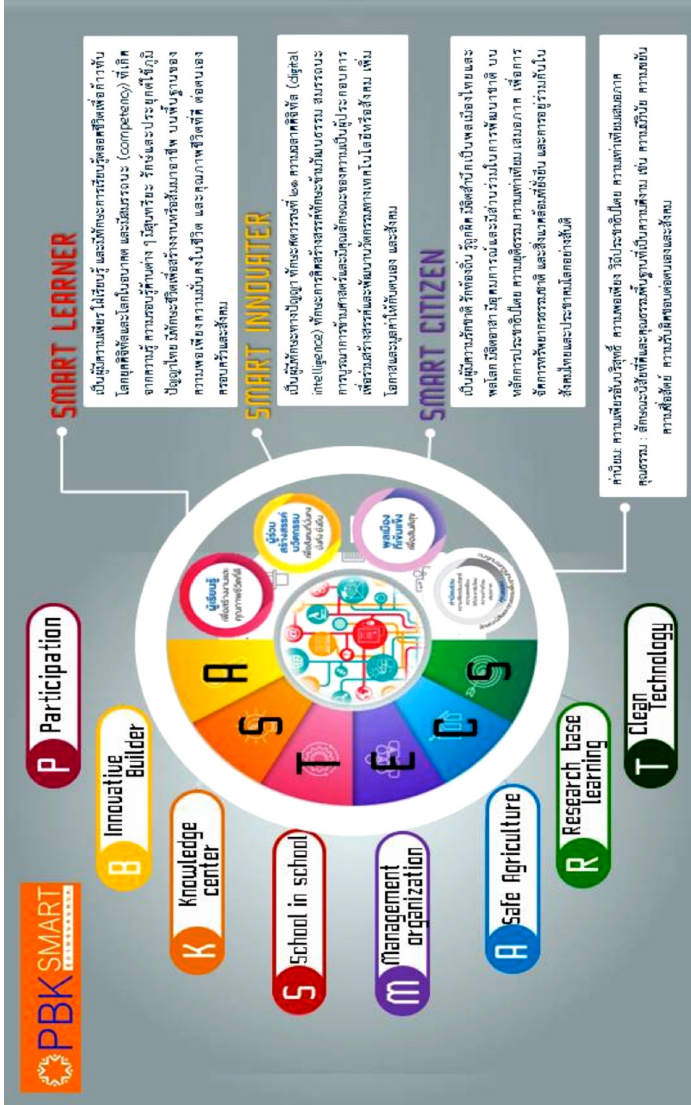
PBK SMART

P Participation

B Innovative Builder

K Knowledge center

S School in school

M Management organization

A Safe Agriculture

R Research base learning

T Clean Technology

A S T E M C G

ผู้เรียนรู้

ผู้ร่วมสร้างสรรค์นวัตกรรม

พลเมืองที่เข้มแข็ง

SMART LEARNER

เป็นผู้มีความเพียร ใฝ่เรียนรู้ และมีทักษะการเรียนรู้ตลอดชีวิตเพื่อก้าวทันโลกยุคดิจิทัลและโลกในอนาคต และมีสมรรถนะ (competency) ที่เกิดจากความรู้ ความสามารถ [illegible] และประยุกต์ใช้ภูมิปัญญาไทย มีทักษะชีวิตเพื่อสร้างงานหรือสัมมาอาชีพ บนพื้นฐานของความพอเพียง ความมั่นคงในชีวิต และคุณภาพชีวิตที่ดี ต่อตนเอง ครอบครัวและสังคม

SMART INNOVATER

เป็นผู้มีทักษะทางปัญญา ทักษะศตวรรษที่ ๒๑ ความฉลาดดิจิทัล (digital intelligence) ทักษะการคิดสร้างสรรค์ ทักษะการสร้างนวัตกรรม สมรรถนะการบูรณาการข้ามศาสตร์ และมีคุณลักษณะของความเป็นผู้ประกอบการ เพื่อร่วมสร้างสรรค์และพัฒนานวัตกรรมทางเทคโนโลยีหรือสังคม เพิ่มโอกาสและมูลค่าให้กับตนเอง และสังคม

SMART CITIZEN

เป็นผู้มีความรักชาติ รักท้องถิ่น รู้ถูกผิด มีจิตสำนึกเป็นพลเมืองไทยและพลโลก มีจิตสาธารณะ มีสุขภาพดีและมีส่วนร่วมในการพัฒนาประเทศ บนหลักการประชาธิปไตย ความยุติธรรม ความเท่าเทียม เสมอภาค เพื่อการจัดการทรัพยากรธรรมชาติ และสิ่งแวดล้อมที่ยั่งยืน และการอยู่ร่วมกันในสังคมไทยและประชาคมโลกอย่างสันติ

ค่านิยม : ความเพียร สัมปชัญญะ ความพอเพียง วิถีประชาธิปไตย ความเท่าเทียมเสมอภาค
คุณธรรม : ลักษณะนิสัยที่ดีและคุณธรรมพื้นฐานที่เป็นความดีงาม เช่น ความมีวินัย ความขยัน ความซื่อสัตย์ ความรับผิดชอบต่อตนเองและสังคม